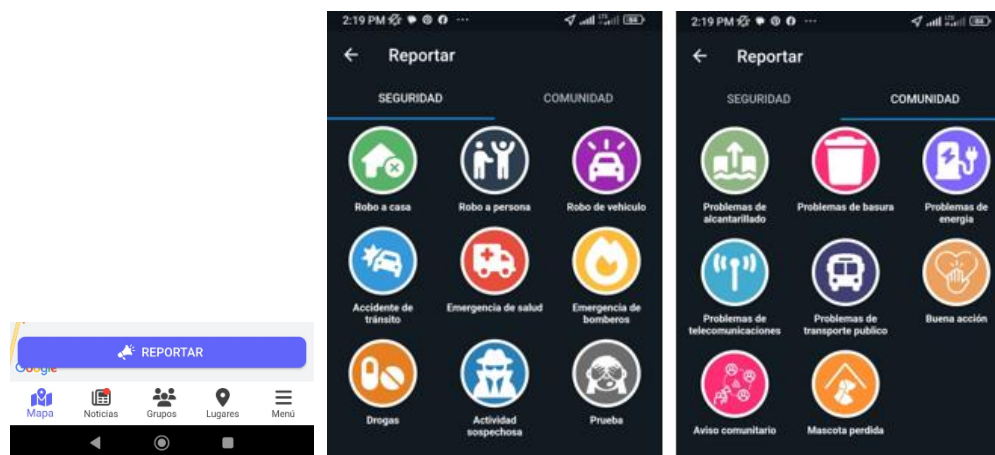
REPORTAR

Google

Mapa Noticias Grupos Lugares Menú

2:19 PM

Reportar

SEGURIDAD COMUNIDAD

Robo a casa
Robo a persona
Robo de vehiculo
Accidente de tránsito
Emergencia de salud
Emergencia de bomberos
Drogas
Actividad sospechosa
Prueba

2:19 PM

Reportar

SEGURIDAD COMUNIDAD

Problemas de alcantarillado
Problemas de basura
Problemas de energía
Problemas de telecomunicaciones
Problemas de transporte publico
Buena acción
Aviso comunitario
Mascota perdida